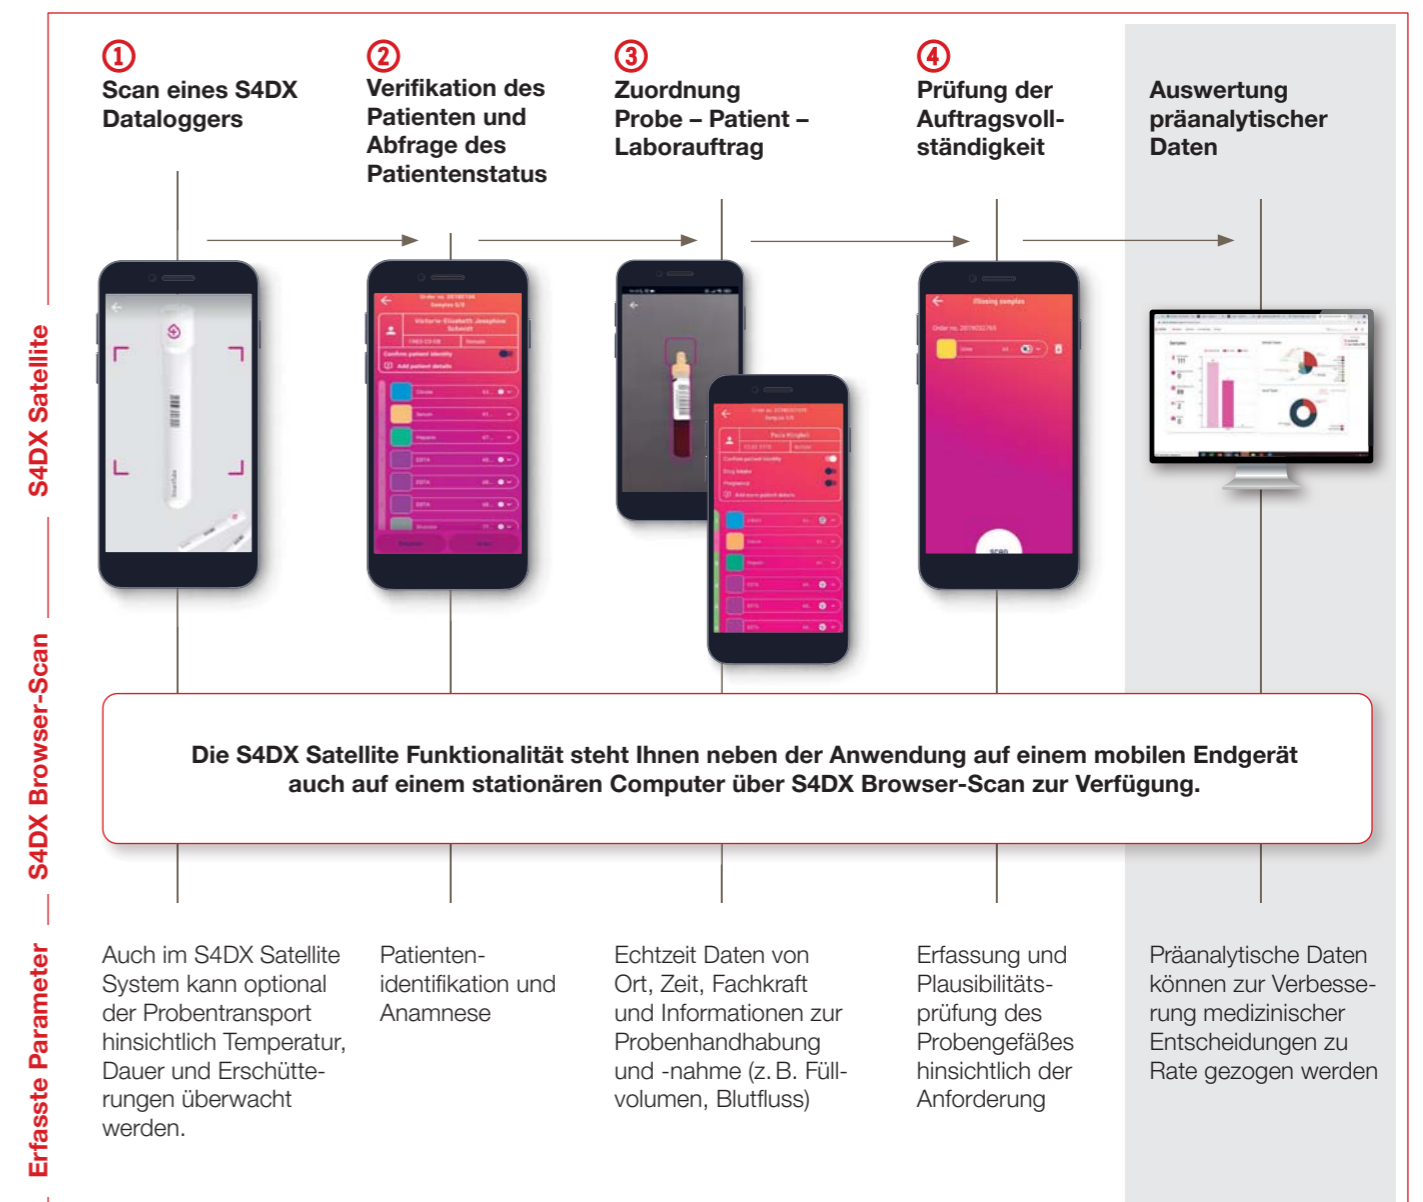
S4DX Satellite

S4DX Browser-Scan

Erfasste Parameter

①
Scan eines S4DX Dataloggers

②
Verifikation des Patienten und Abfrage des Patientenstatus

③
Zuordnung Probe – Patient – Laborauftrag

④
Prüfung der Auftragsvollständigkeit

Auswertung präanalytischer Daten

Die S4DX Satellite Funktionalität steht Ihnen neben der Anwendung auf einem mobilen Endgerät auch auf einem stationären Computer über S4DX Browser-Scan zur Verfügung.

Auch im S4DX Satellite System kann optional der Probentransport hinsichtlich Temperatur, Dauer und Erschütterungen überwacht werden.

Patientenidentifikation und Anamnese

Echtzeit Daten von Ort, Zeit, Fachkraft und Informationen zur Probenhandhabung und -nahme (z. B. Füllvolumen, Blutfluss)

Erfassung und Plausibilitätsprüfung des Probengefäßes hinsichtlich der Anforderung

Präanalytische Daten können zur Verbesserung medizinischer Entscheidungen zu Rate gezogen werden